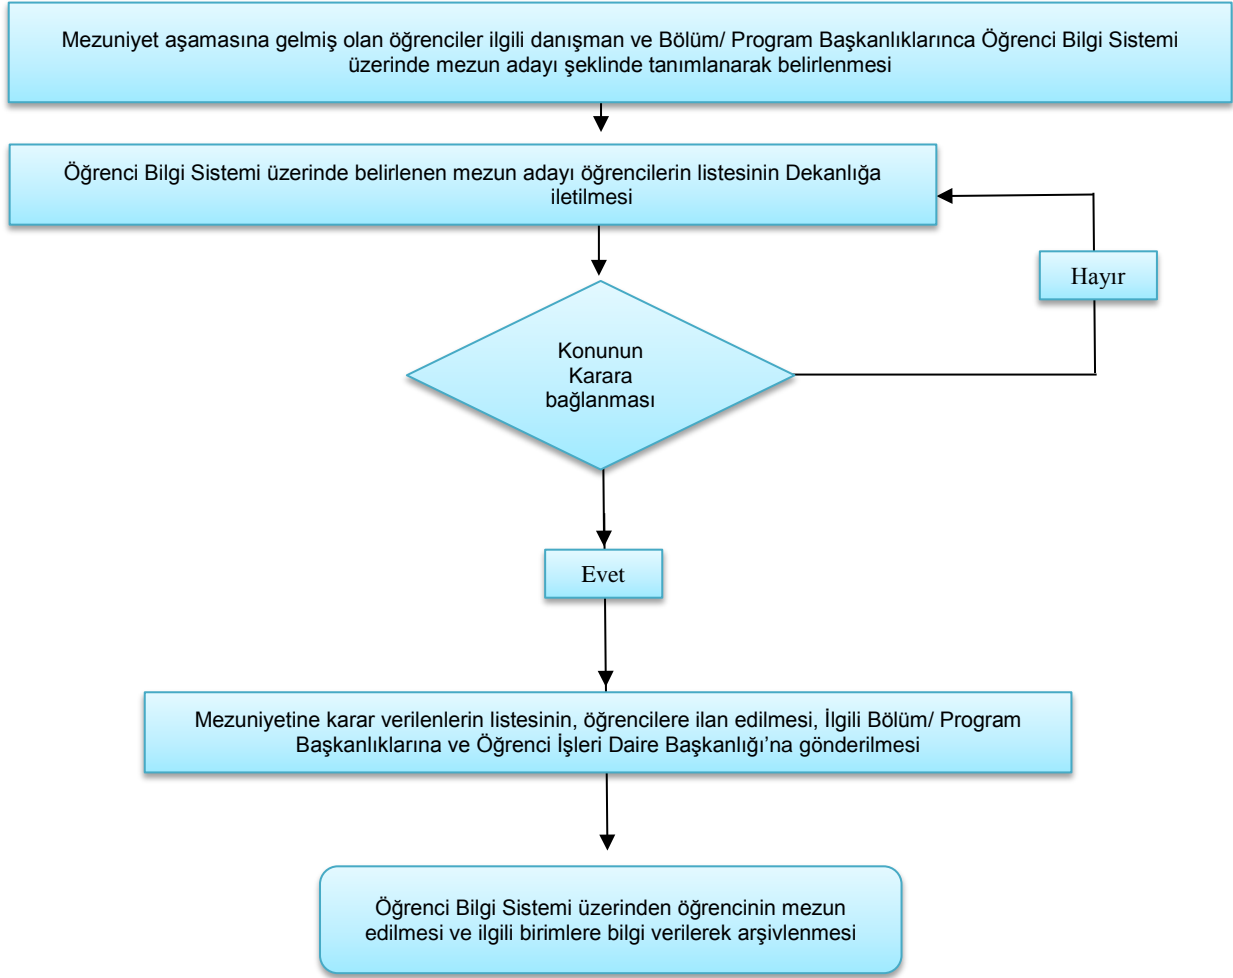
Mezuniyet aşamasına gelmiş olan öğrenciler ilgili danışman ve Bölüm/ Program Başkanlıklarınca Öğrenci Bilgi Sistemi üzerinde mezun adayı şeklinde tanımlanarak belirlenmesi

Öğrenci Bilgi Sistemi üzerinde belirlenen mezun adayı öğrencilerin listesinin Dekanlığa iletilmesi

Hayır

Konunun Karara bağlanması

Evet

Mezuniyetine karar verilenlerin listesinin, öğrencilere ilan edilmesi, İlgili Bölüm/ Program Başkanlıklarına ve Öğrenci İşleri Daire Başkanlığı'na gönderilmesi

Öğrenci Bilgi Sistemi üzerinden öğrencinin mezun edilmesi ve ilgili birimlere bilgi verilerek arşivlenmesi